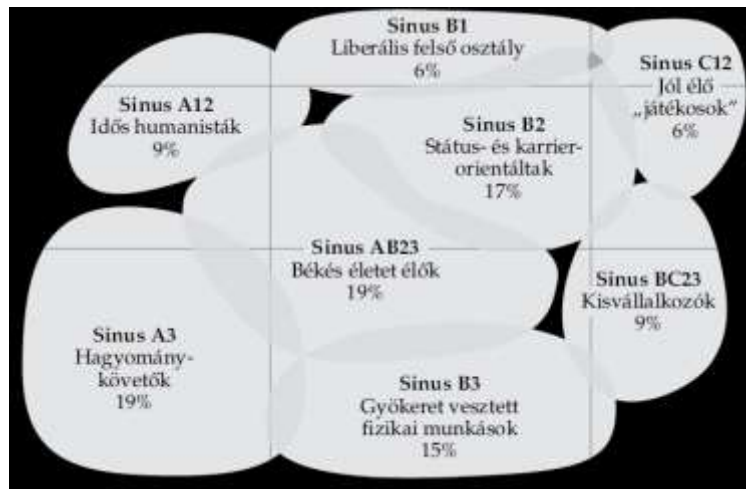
Sinus B1
Liberális felső osztály
6%

Sinus C12
Jól élő „játékosok"
6%

Sinus A12
Idős humanisták
9%

Sinus B2
Státus- és karrierorientáltak
17%

Sinus AB23
Békés életet élők
19%

Sinus BC23
Kisvállalkozók
9%

Sinus A3
Hagyománykövetők
19%

Sinus B3
Gyökeret vesztett fizikai munkások
15%